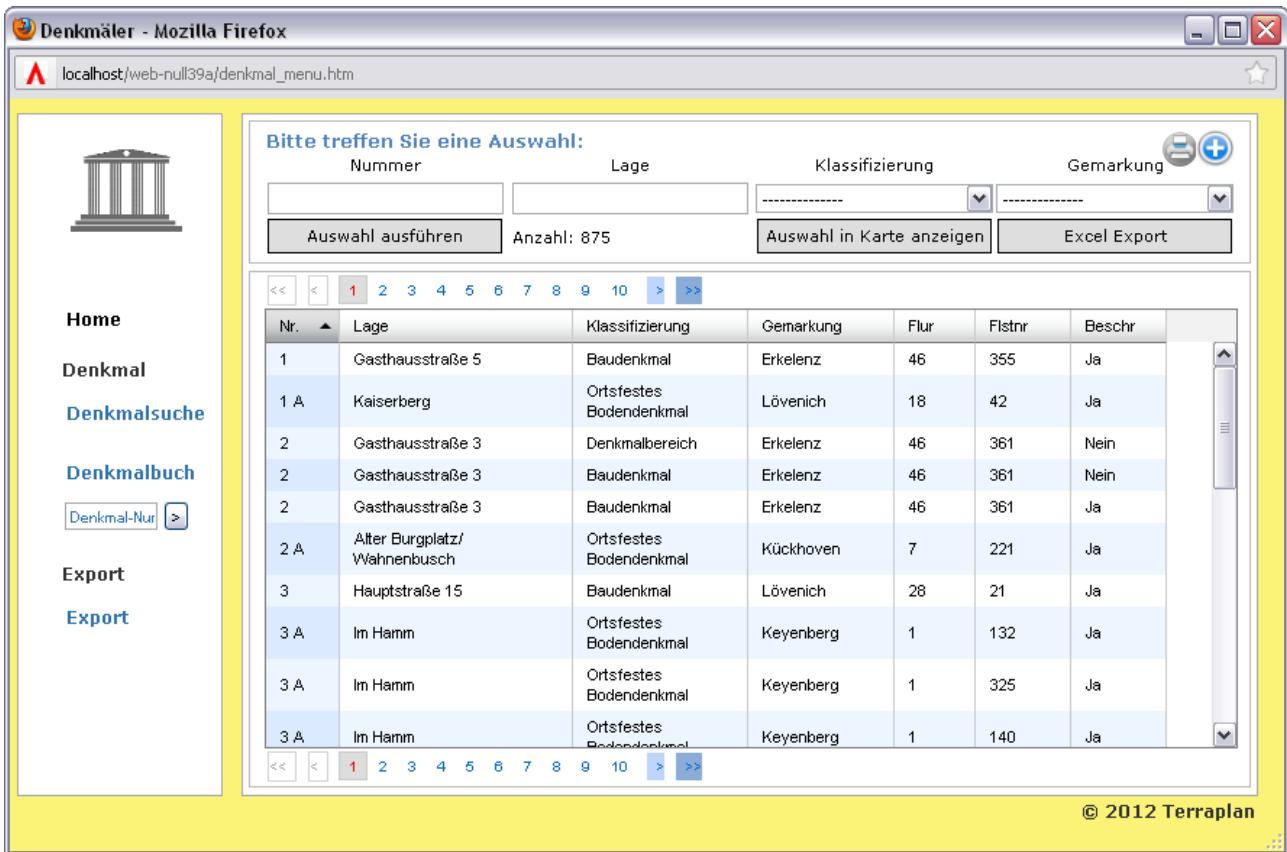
Denkmäler - Mozilla Firefox

localhost/web-null39a/denkmal_menu.htm

Home

Denkmal

Denkmalsuche

Denkmalbuch

Denkmal-Nur >

Export

Export

Bitte treffen Sie eine Auswahl:

Nummer

Lage

Klassifizierung

Gemarkung

--------------

--------------

Auswahl ausführen

Anzahl: 875

Auswahl in Karte anzeigen

Excel Export

<< < 1 2 3 4 5 6 7 8 9 10 > >>

| Nr. | Lage | Klassifizierung | Gemarkung | Flur | Flstnr | Beschr |
|---|---|---|---|---|---|---|
| 1 | Gasthausstraße 5 | Baudenkmal | Erkelenz | 46 | 355 | Ja |
| 1 A | Kaiserberg | Ortsfestes Bodendenkmal | Lövenich | 18 | 42 | Ja |
| 2 | Gasthausstraße 3 | Denkmalbereich | Erkelenz | 46 | 361 | Nein |
| 2 | Gasthausstraße 3 | Baudenkmal | Erkelenz | 46 | 361 | Nein |
| 2 | Gasthausstraße 3 | Baudenkmal | Erkelenz | 46 | 361 | Ja |
| 2 A | Alter Burgplatz/ Wahnenbusch | Ortsfestes Bodendenkmal | Kückhoven | 7 | 221 | Ja |
| 3 | Hauptstraße 15 | Baudenkmal | Lövenich | 28 | 21 | Ja |
| 3 A | Im Hamm | Ortsfestes Bodendenkmal | Keyenberg | 1 | 132 | Ja |
| 3 A | Im Hamm | Ortsfestes Bodendenkmal | Keyenberg | 1 | 325 | Ja |
| 3 A | Im Hamm | Ortsfestes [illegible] | Keyenberg | 1 | 140 | Ja |

<< < 1 2 3 4 5 6 7 8 9 10 > >>

© 2012 Terraplan